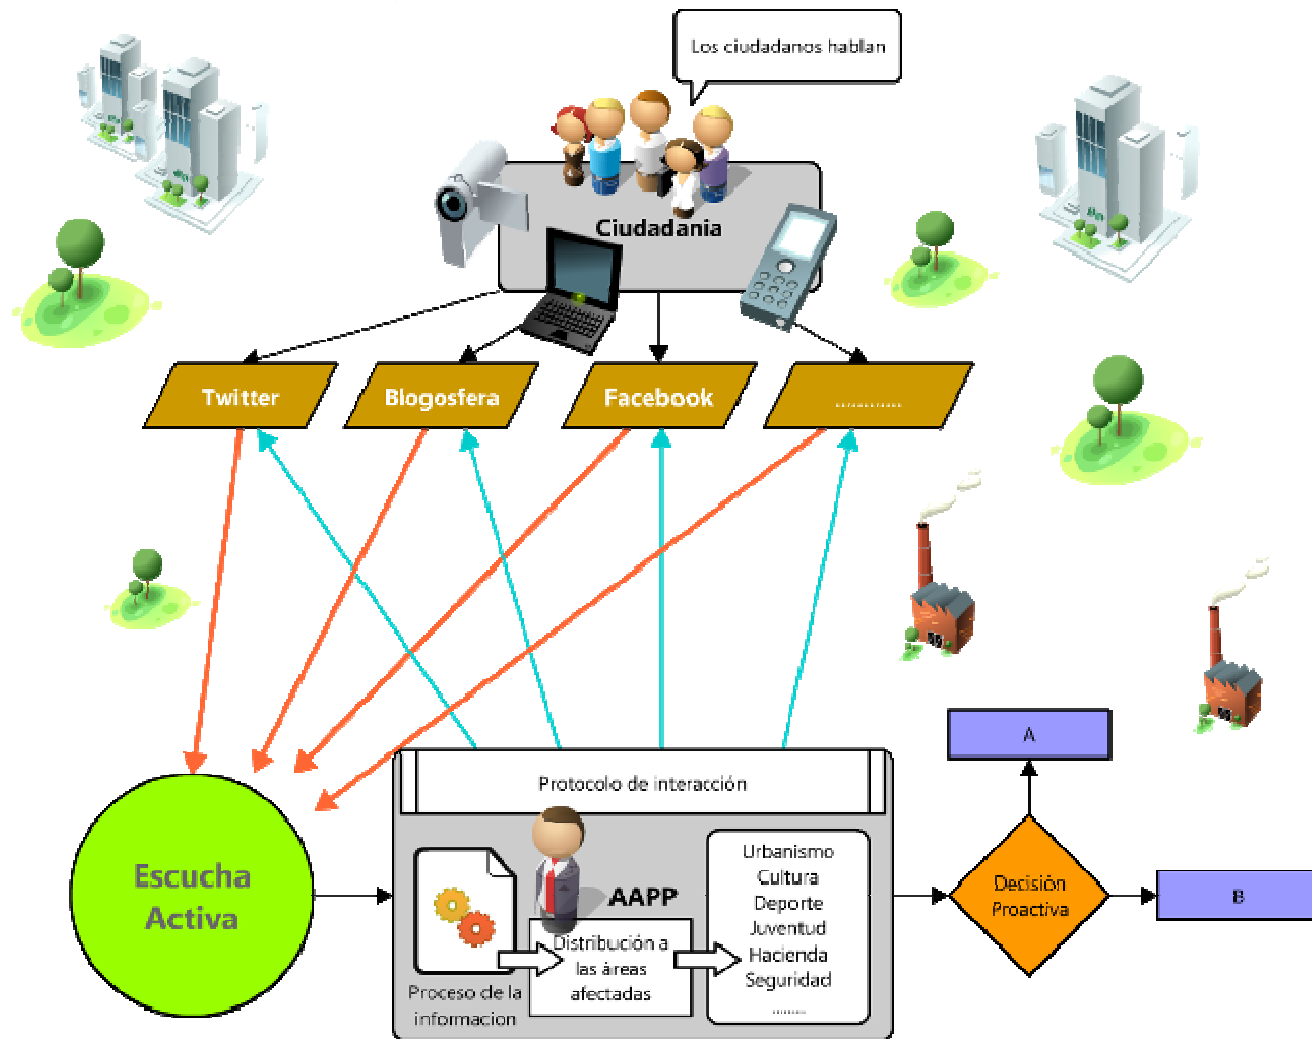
Los ciudadanos hablan

Ciudadania

Twitter

Blogosfera

Facebook

..............

A

Protocolo de interacción

Escucha Activa

AAPP

Proceso de la informacion

Distribución a las áreas afectadas

Urbanismo
Cultura
Deporte
Juventud
Hacienda
Seguridad
.......

Decisión Proactiva

B